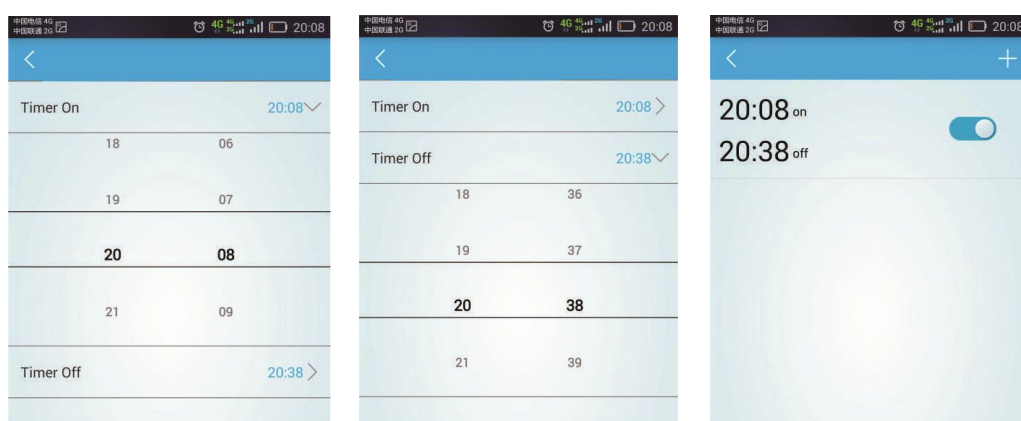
中国电信 4G
中国联通 2G
20:08

Timer On 20:08

18 06
19 07
20 08
21 09

Timer Off 20:38

中国电信 4G
中国联通 2G
20:08

Timer On 20:08

Timer Off 20:38

18 36
19 37
20 38
21 39

中国电信 4G
中国联通 2G
20:08

+

20:08 on
20:38 off